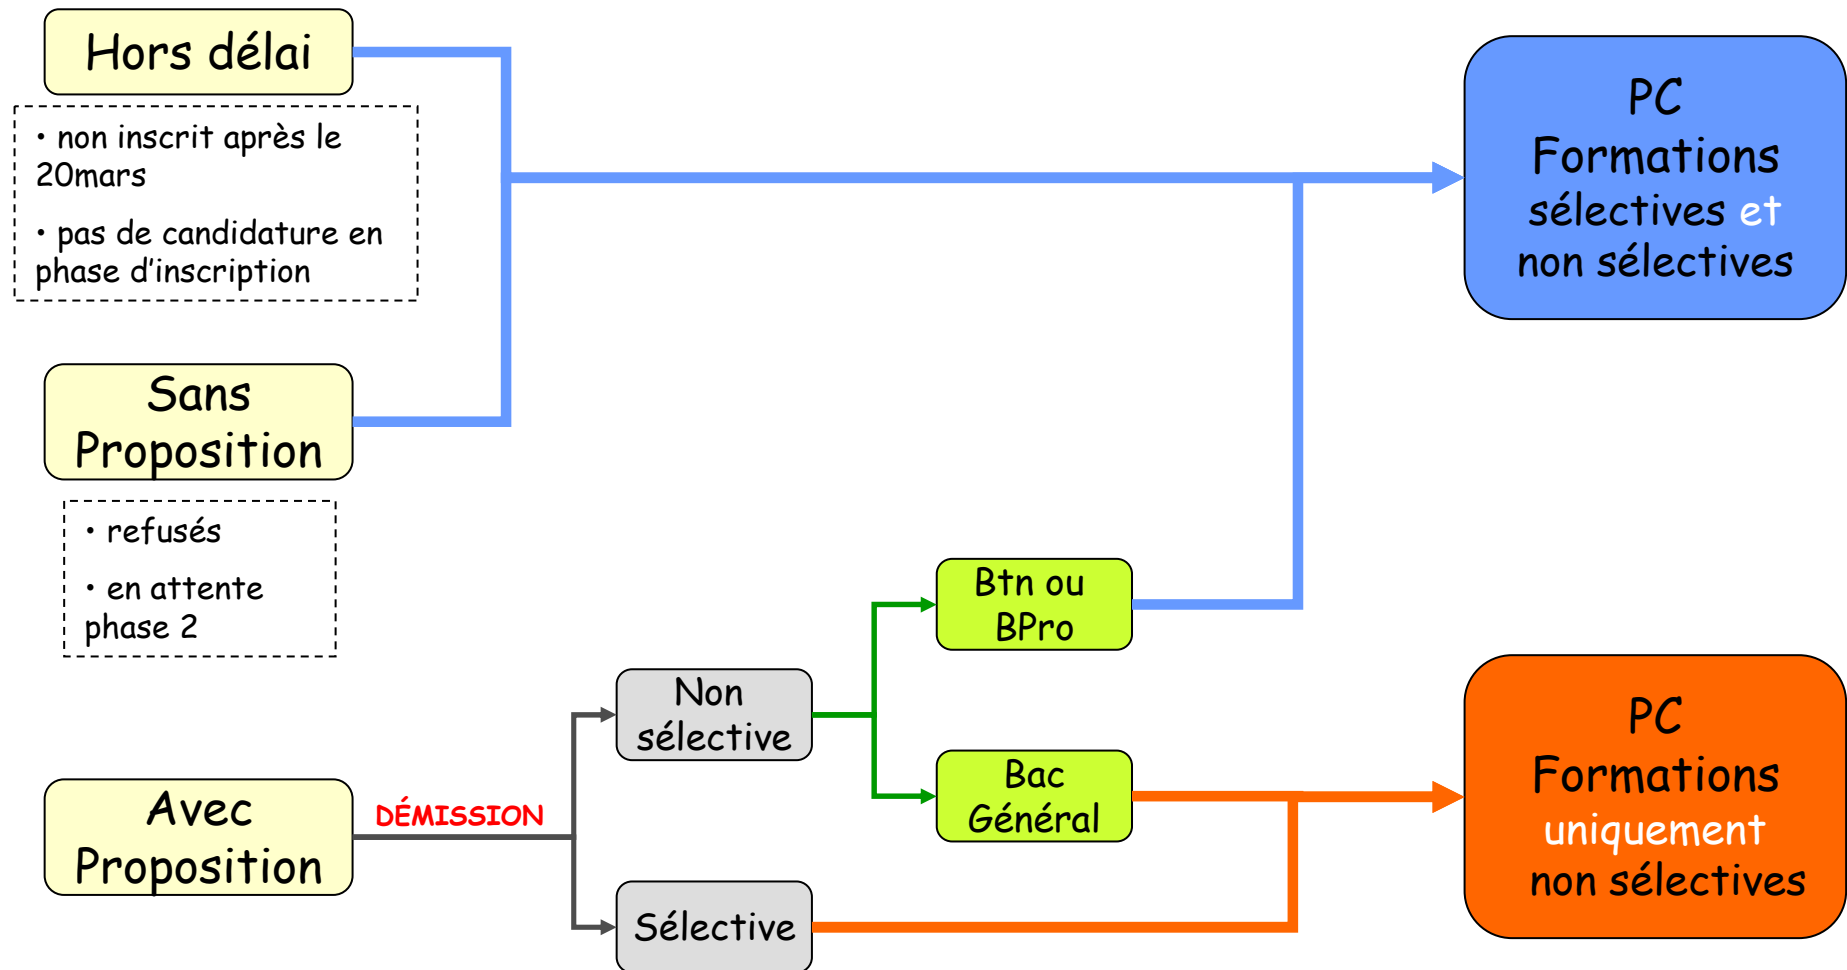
Hors délai

• non inscrit après le 20mars

• pas de candidature en phase d'inscription

Sans Proposition

• refusés

• en attente phase 2

Avec Proposition

DÉMISSION

Non sélective

Sélective

Btn ou BPro

Bac Général

PC Formations sélectives et non sélectives

PC Formations uniquement non sélectives